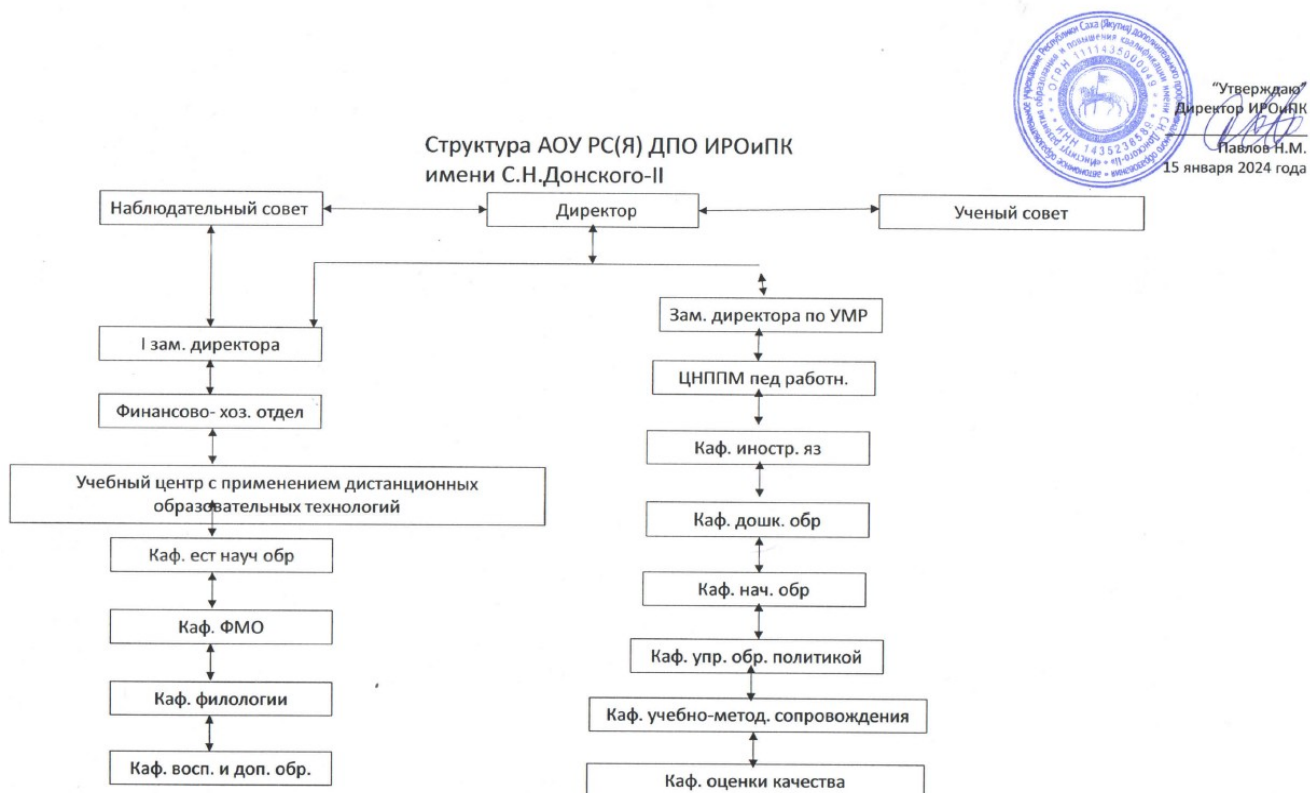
"Утверждаю"
Директор ИРОиПК
Павлов Н.М.
15 января 2024 года

Структура АОУ РС(Я) ДПО ИРОиПК имени С.Н.Донского-II

Наблюдательный совет
Директор
Ученый совет

I зам. директора
Финансово- хоз. отдел
Учебный центр с применением дистанционных образовательных технологий
Каф. ест науч обр
Каф. ФМО
Каф. филологии
Каф. восп. и доп. обр.

Зам. директора по УМР
ЦНППМ пед работн.
Каф. иностр. яз
Каф. дошк. обр
Каф. нач. обр
Каф. упр. обр. политикой
Каф. учебно-метод. сопровождения
Каф. оценки качества

ОГРН 1111435000049
ИНН 1435238589
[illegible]